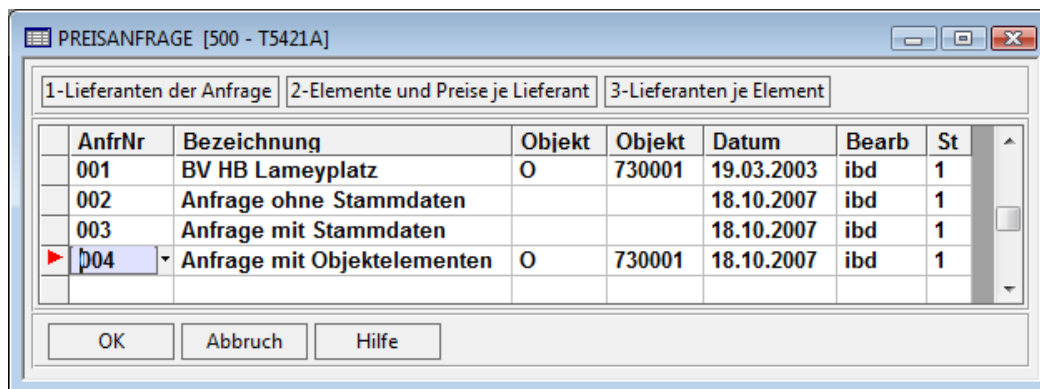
PREISANFRAGE [500 - T5421A]

1-Lieferanten der Anfrage | 2-Elemente und Preise je Lieferant | 3-Lieferanten je Element

| AnfrNr | Bezeichnung | Objekt | Objekt | Datum | Bearb | St |
|---|---|---|---|---|---|---|
| 001 | BV HB Lameyplatz | O | 730001 | 19.03.2003 | ibd | 1 |
| 002 | Anfrage ohne Stammdaten | | | 18.10.2007 | ibd | 1 |
| 003 | Anfrage mit Stammdaten | | | 18.10.2007 | ibd | 1 |
| 004 | Anfrage mit Objektelementen | O | 730001 | 18.10.2007 | ibd | 1 |
| | | | | | | |

OK | Abbruch | Hilfe